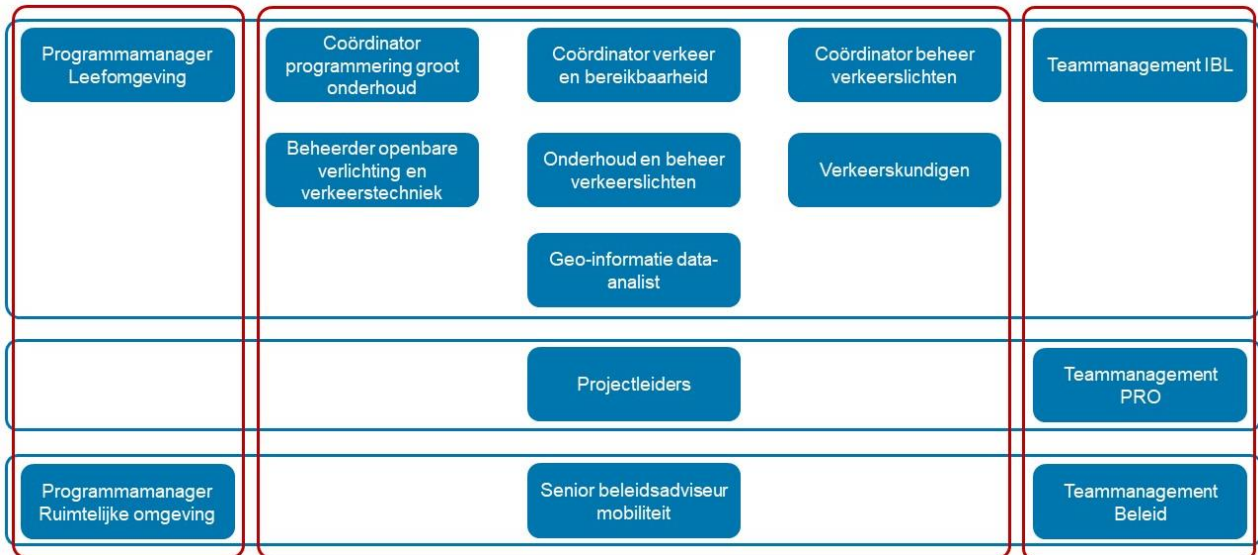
Programmamanager Leefomgeving

Coördinator programmering groot onderhoud

Coördinator verkeer en bereikbaarheid

Coördinator beheer verkeerslichten

Teammanagement IBL

Beheerder openbare verlichting en verkeerstechniek

Onderhoud en beheer verkeerslichten

Verkeerskundigen

Geo-informatie data-analist

Projectleiders

Teammanagement PRO

Programmamanager Ruimtelijke omgeving

Senior beleidsadviseur mobiliteit

Teammanagement Beleid